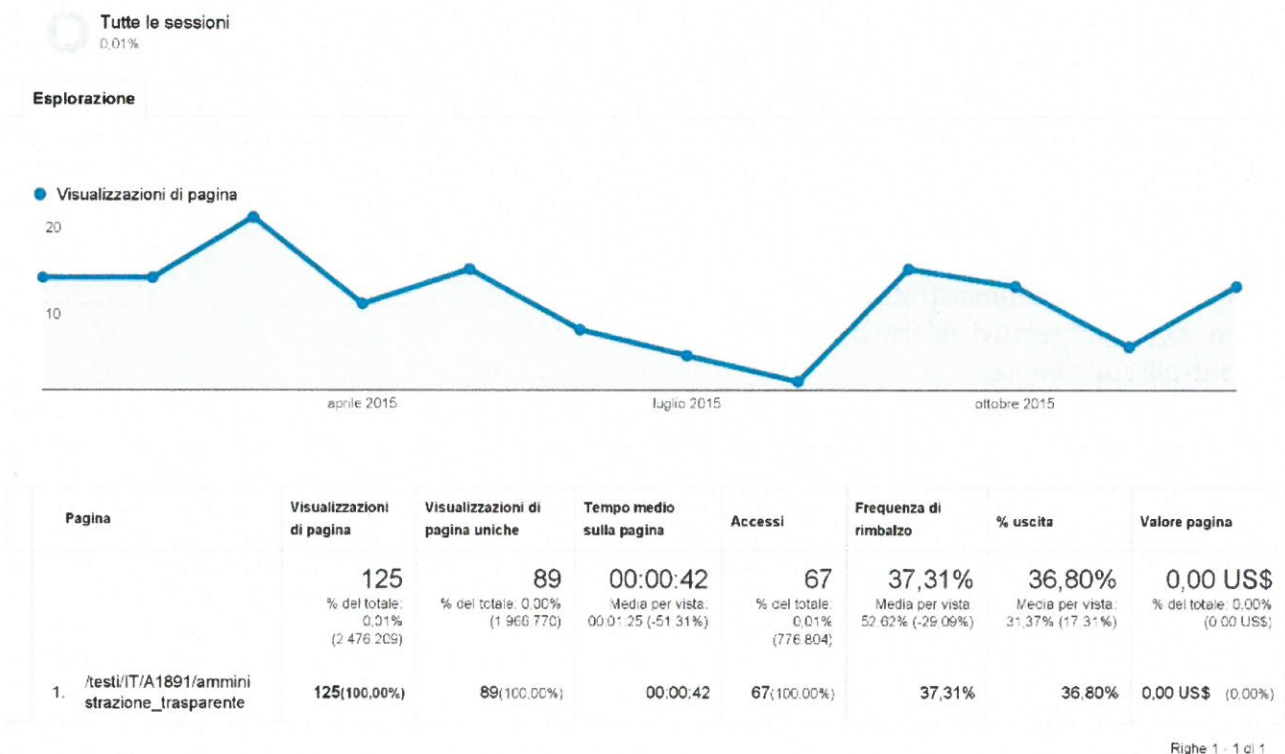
Tutte le sessioni
0,01%

Esplorazione

Visualizzazioni di pagina

20

10

aprile 2015
luglio 2015
ottobre 2015

| Pagina | Visualizzazioni di pagina | Visualizzazioni di pagina uniche | Tempo medio sulla pagina | Accessi | Frequenza di rimbalzo | % uscita | Valore pagina |
|---|---|---|---|---|---|---|---|
| | 125 % del totale: 0,01% (2 476 209) | 89 % del totale: 0,00% (1 968 770) | 00:00:42 Media per vista: 00:01:25 (-51,31%) | 67 % del totale: 0,01% (776 804) | 37,31% Media per vista: 52,62% (-29,09%) | 36,80% Media per vista: 31,37% (17,31%) | 0,00 US$ % del totale: 0,00% (0,00 US$) |
| 1. /testi/IT/A1891/amministrazione_trasparente | 125(100,00%) | 89(100,00%) | 00:00:42 | 67(100,00%) | 37,31% | 36,80% | 0,00 US$ (0,00%) |

Righe 1 - 1 di 1